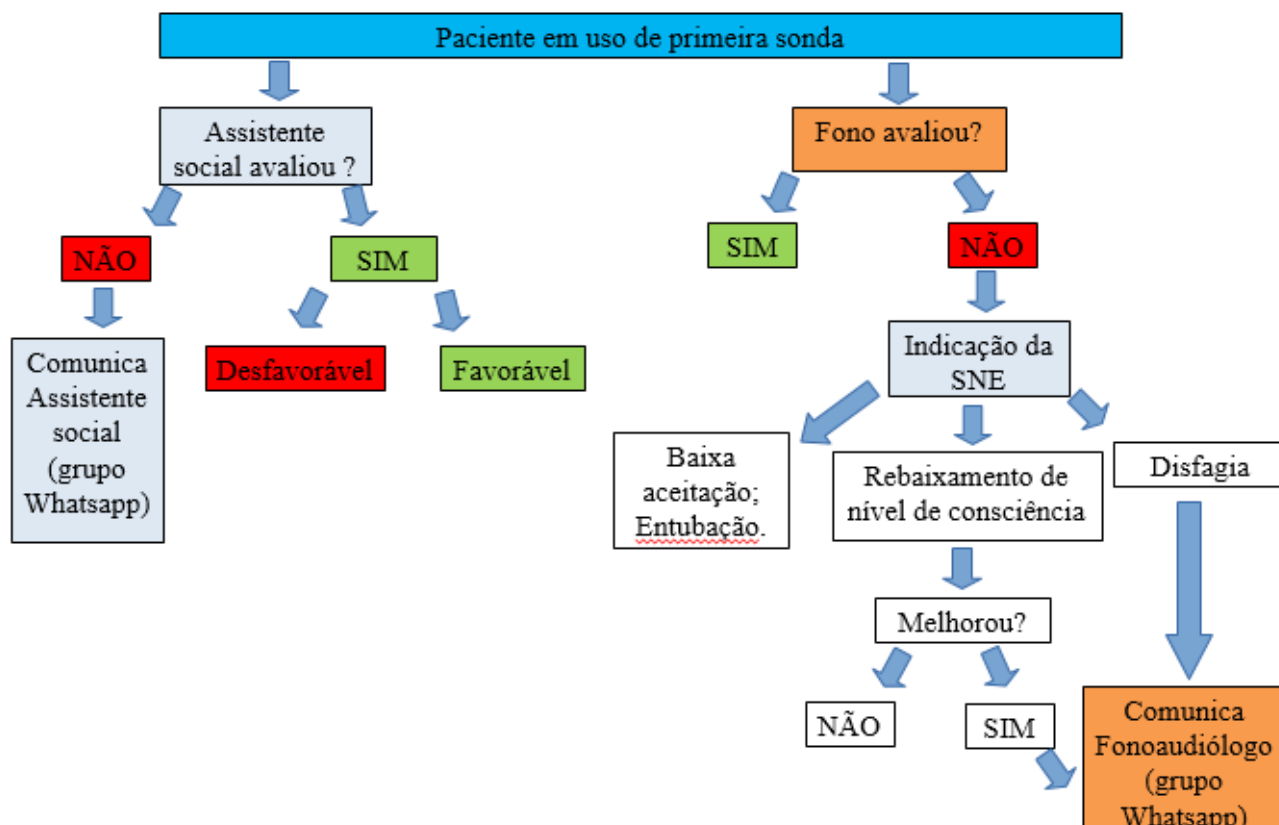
Paciente em uso de primeira sonda

Assistente social avaliou ?

NÃO

SIM

Comunica Assistente social (grupo Whatsapp)

Desfavorável

Favorável

Fono avaliou?

SIM

NÃO

Indicação da SNE

Baixa aceitação; Entubação.

Rebaixamento de nível de consciência

Disfagia

Melhorou?

NÃO

SIM

Comunica Fonoaudiólogo (grupo Whatsapp)